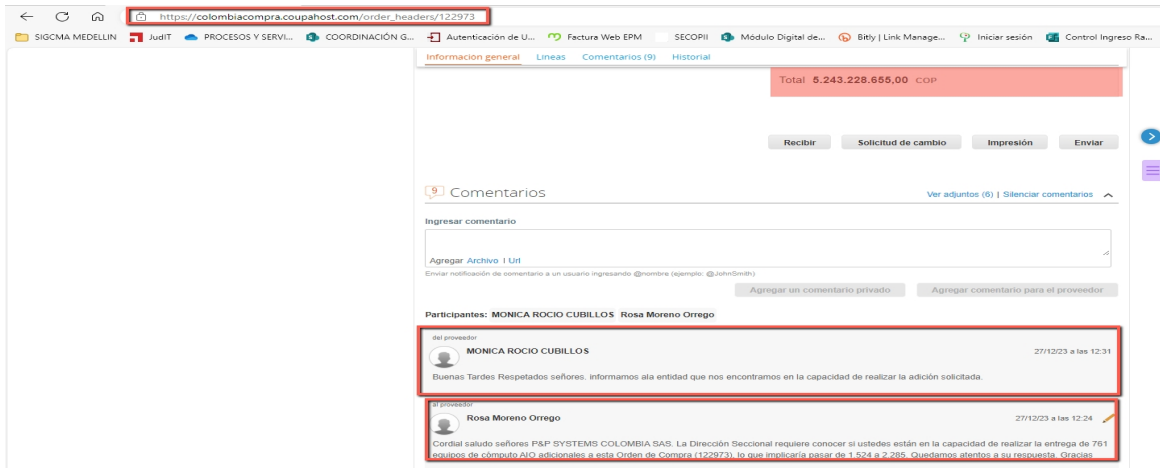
https://colombiacompra.coupahost.com/order_headers/122973

SIGCMA MEDELLIN JudIT PROCESOS Y SERVI... COORDINACIÓN G... Autenticación de U... Factura Web EPM SECOPII Módulo Digital de... Bitly | Link Manage... Iniciar sesión Control Ingreso Ra...

Informacion general Lineas Comentarios (9) Historial

Total 5.243.228.655,00 COP

Recibir Solicitud de cambio Impresión Enviar

9 Comentarios

Ver adjuntos (6) | Silenciar comentarios

Ingresar comentario

Agregar Archivo I Url

Enviar notificación de comentario a un usuario ingresando @nombre (ejemplo: @JohnSmith)

Agregar un comentario privado Agregar comentario para el proveedor

Participantes: MONICA ROCIO CUBILLOS Rosa Moreno Orrego

del proveedor

MONICA ROCIO CUBILLOS 27/12/23 a las 12:31

Buenas Tardes Respetados señores. informamos ala entidad que nos encontramos en la capacidad de realizar la adición solicitada.

al proveedor

Rosa Moreno Orrego 27/12/23 a las 12:24

Cordial saludo señores P&P SYSTEMS COLOMBIA SAS. La Dirección Seccional requiere conocer si ustedes están en la capacidad de realizar la entrega de 761 equipos de cómputo AIO adicionales a esta Orden de Compra (122973), lo que implicaría pasar de 1.524 a 2.285. Quedamos atentos a su respuesta. Gracias